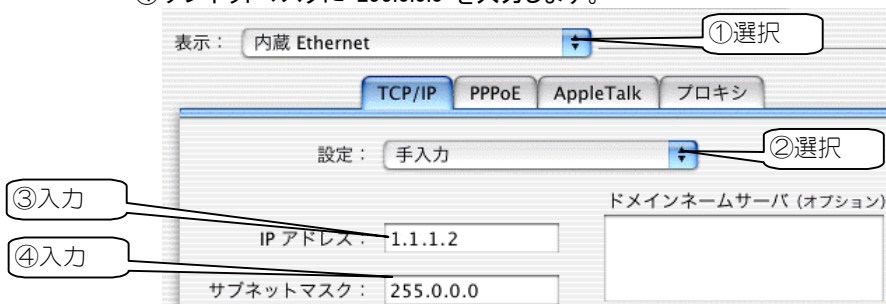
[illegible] 255.0.0.0 を入力します。

表示： 内蔵 Ethernet

①選択

TCP/IP　PPPoE　AppleTalk　プロキシ

設定： 手入力

②選択

③入力

ドメインネームサーバ（オプション）

IP アドレス： 1.1.1.2

④入力

サブネットマスク： 255.0.0.0